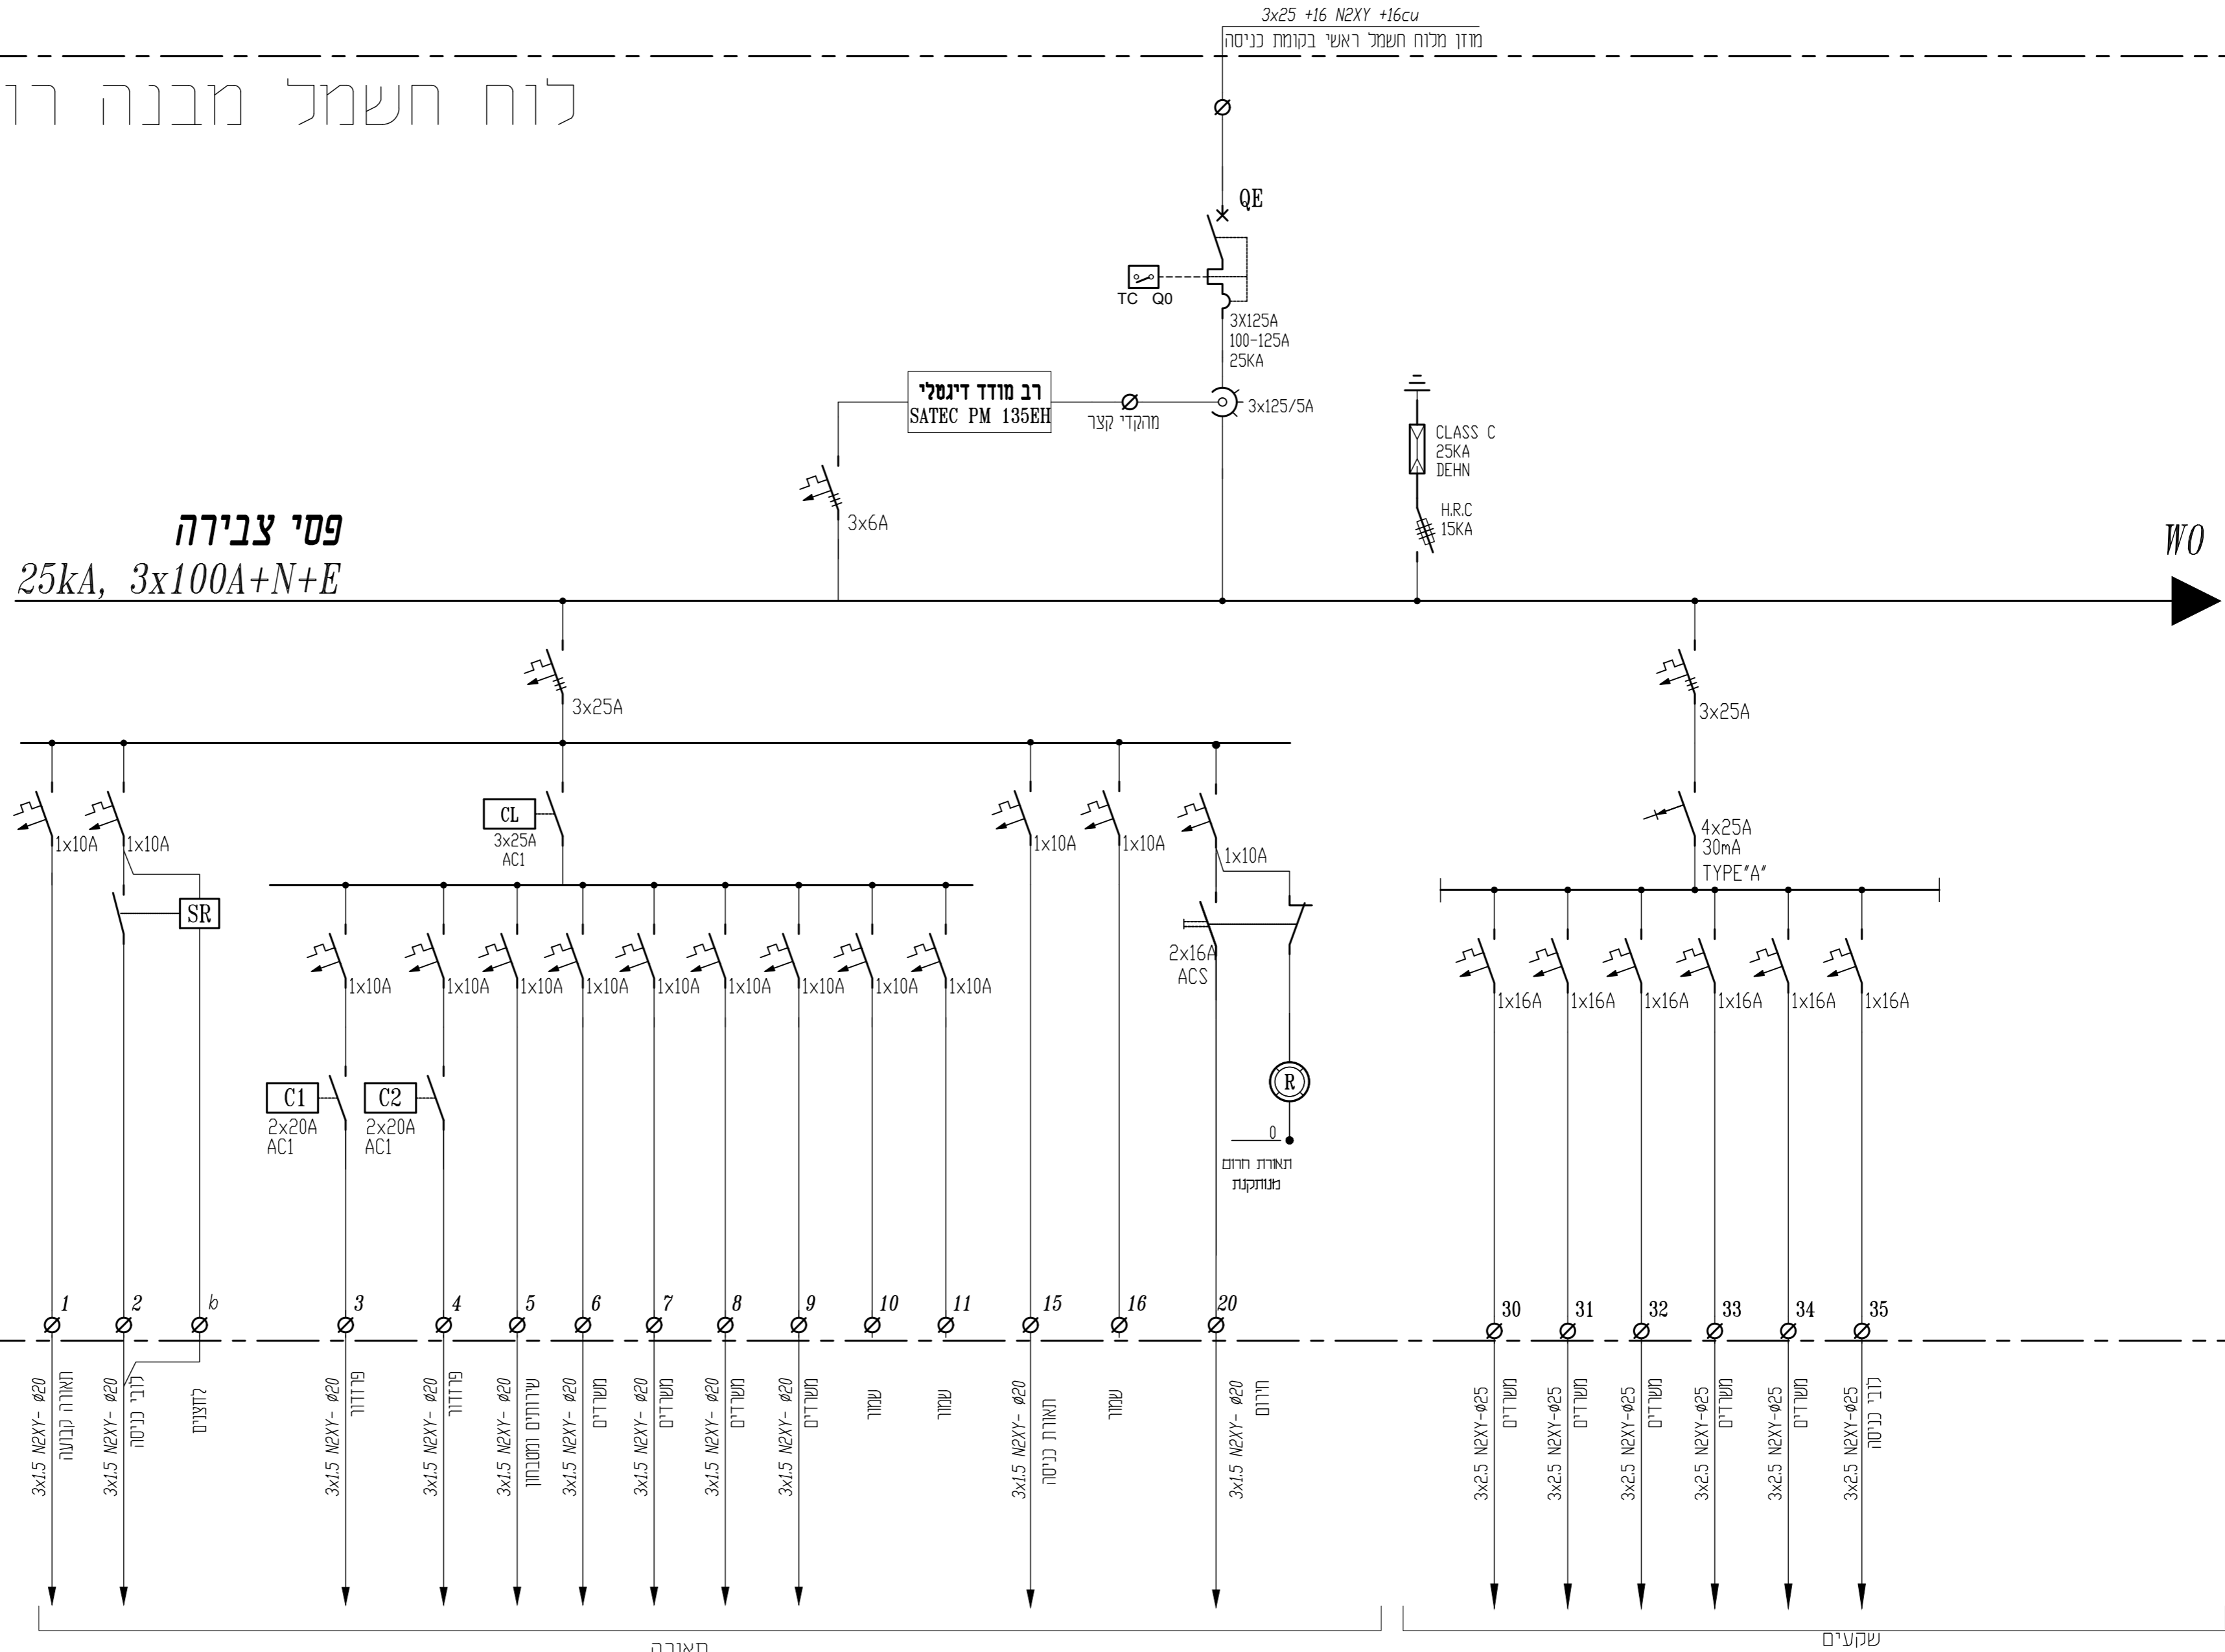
3x25 +16 N2XY +16cu
מוזן מלוח חשמל ראשי בקומת כניסה

לוח חשמל מבנה רו

QE
TC Q0
3X125A
100-125A
25KA

רב מודד דיגטלי
SATEC PM 135EH
מהקדי קצר
3x125/5A

CLASS C
25KA
DEHN
H.R.C
15KA

3x6A

פסי צבירה
25kA, 3x100A+N+E

W0

3x25A
3x25A

CL
3x25A
AC1

1x10A
1x10A
SR
1x10A
1x10A
1x10A
2x16A
ACS

4x25A
30mA
TYPE"A"

1x10A
1x10A
1x10A
1x10A
1x10A
1x10A
1x10A
1x10A
1x10A

1x16A
1x16A
1x16A
1x16A
1x16A
1x16A

C1
2x20A
AC1
C2
2x20A
AC1

R
0
תאורת חרום
מנותקת

1
2
b
3
4
5
6
7
8
9
10
11
15
16
20
30
31
32
33
34
35

3x1.5 N2XY- ø20 תאורה קבועה
3x1.5 N2XY- ø20 לובי כניסה
לחצנים
3x1.5 N2XY- ø20 פרוזדור
3x1.5 N2XY- ø20 פרוזדור
3x1.5 N2XY- ø20 שירותים ומטבחון
3x1.5 N2XY- ø20 משרדים
3x1.5 N2XY- ø20 משרדים
3x1.5 N2XY- ø20 משרדים
3x1.5 N2XY- ø20 משרדים
שמור
שמור
3x1.5 N2XY- ø20 תאורת כניסה
שמור
3x1.5 N2XY- ø20 חירום

3x2.5 N2XY-ø25 משרדים
3x2.5 N2XY-ø25 משרדים
3x2.5 N2XY-ø25 משרדים
3x2.5 N2XY-ø25 משרדים
3x2.5 N2XY-ø25 משרדים
3x2.5 N2XY-ø25 לובי כניסה

תאורה
שקעים